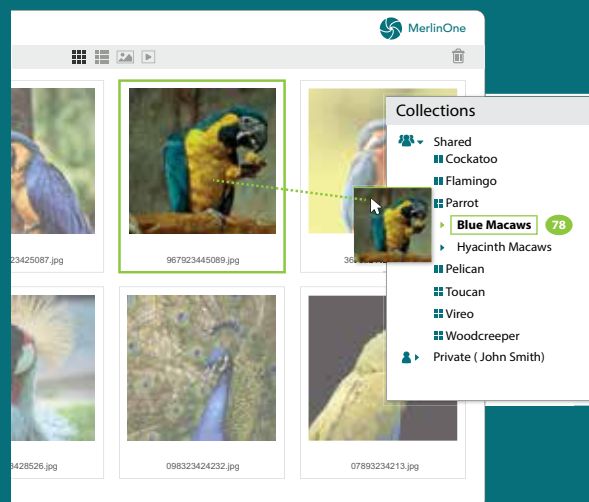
MerlinOne

23425087.jpg

967923445089.jpg

36

Collections

Shared

Cockatoo

Flamingo

Parrot

Blue Macaws

78

Hyacinth Macaws

Pelican

Toucan

Vireo

Woodcreeper

Private ( John Smith)

8428526.jpg

098323424232.jpg

07893234213.jpg